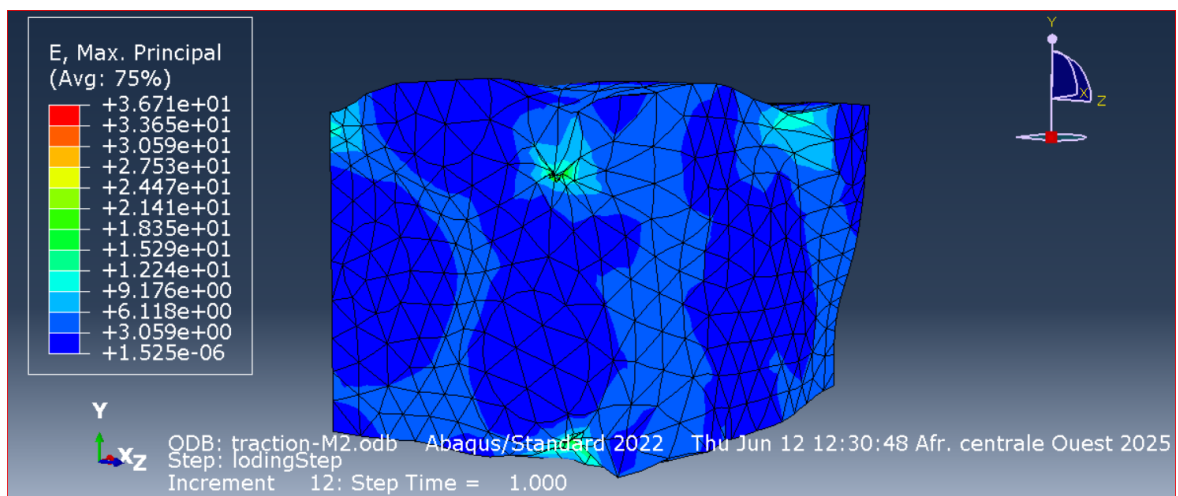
E, Max. Principal
(Avg: 75%)
+3.671e+01
+3.365e+01
+3.059e+01
+2.753e+01
+2.447e+01
+2.141e+01
+1.835e+01
+1.529e+01
+1.224e+01
+9.176e+00
+6.118e+00
+3.059e+00
+1.525e-06

Y
X
Z

Y
X Z

ODB: traction-M2.odb Abaqus/Standard 2022 Thu Jun 12 12:30:48 Afr. centrale Ouest 2025
Step: lodingStep
Increment 12: Step Time = 1.000